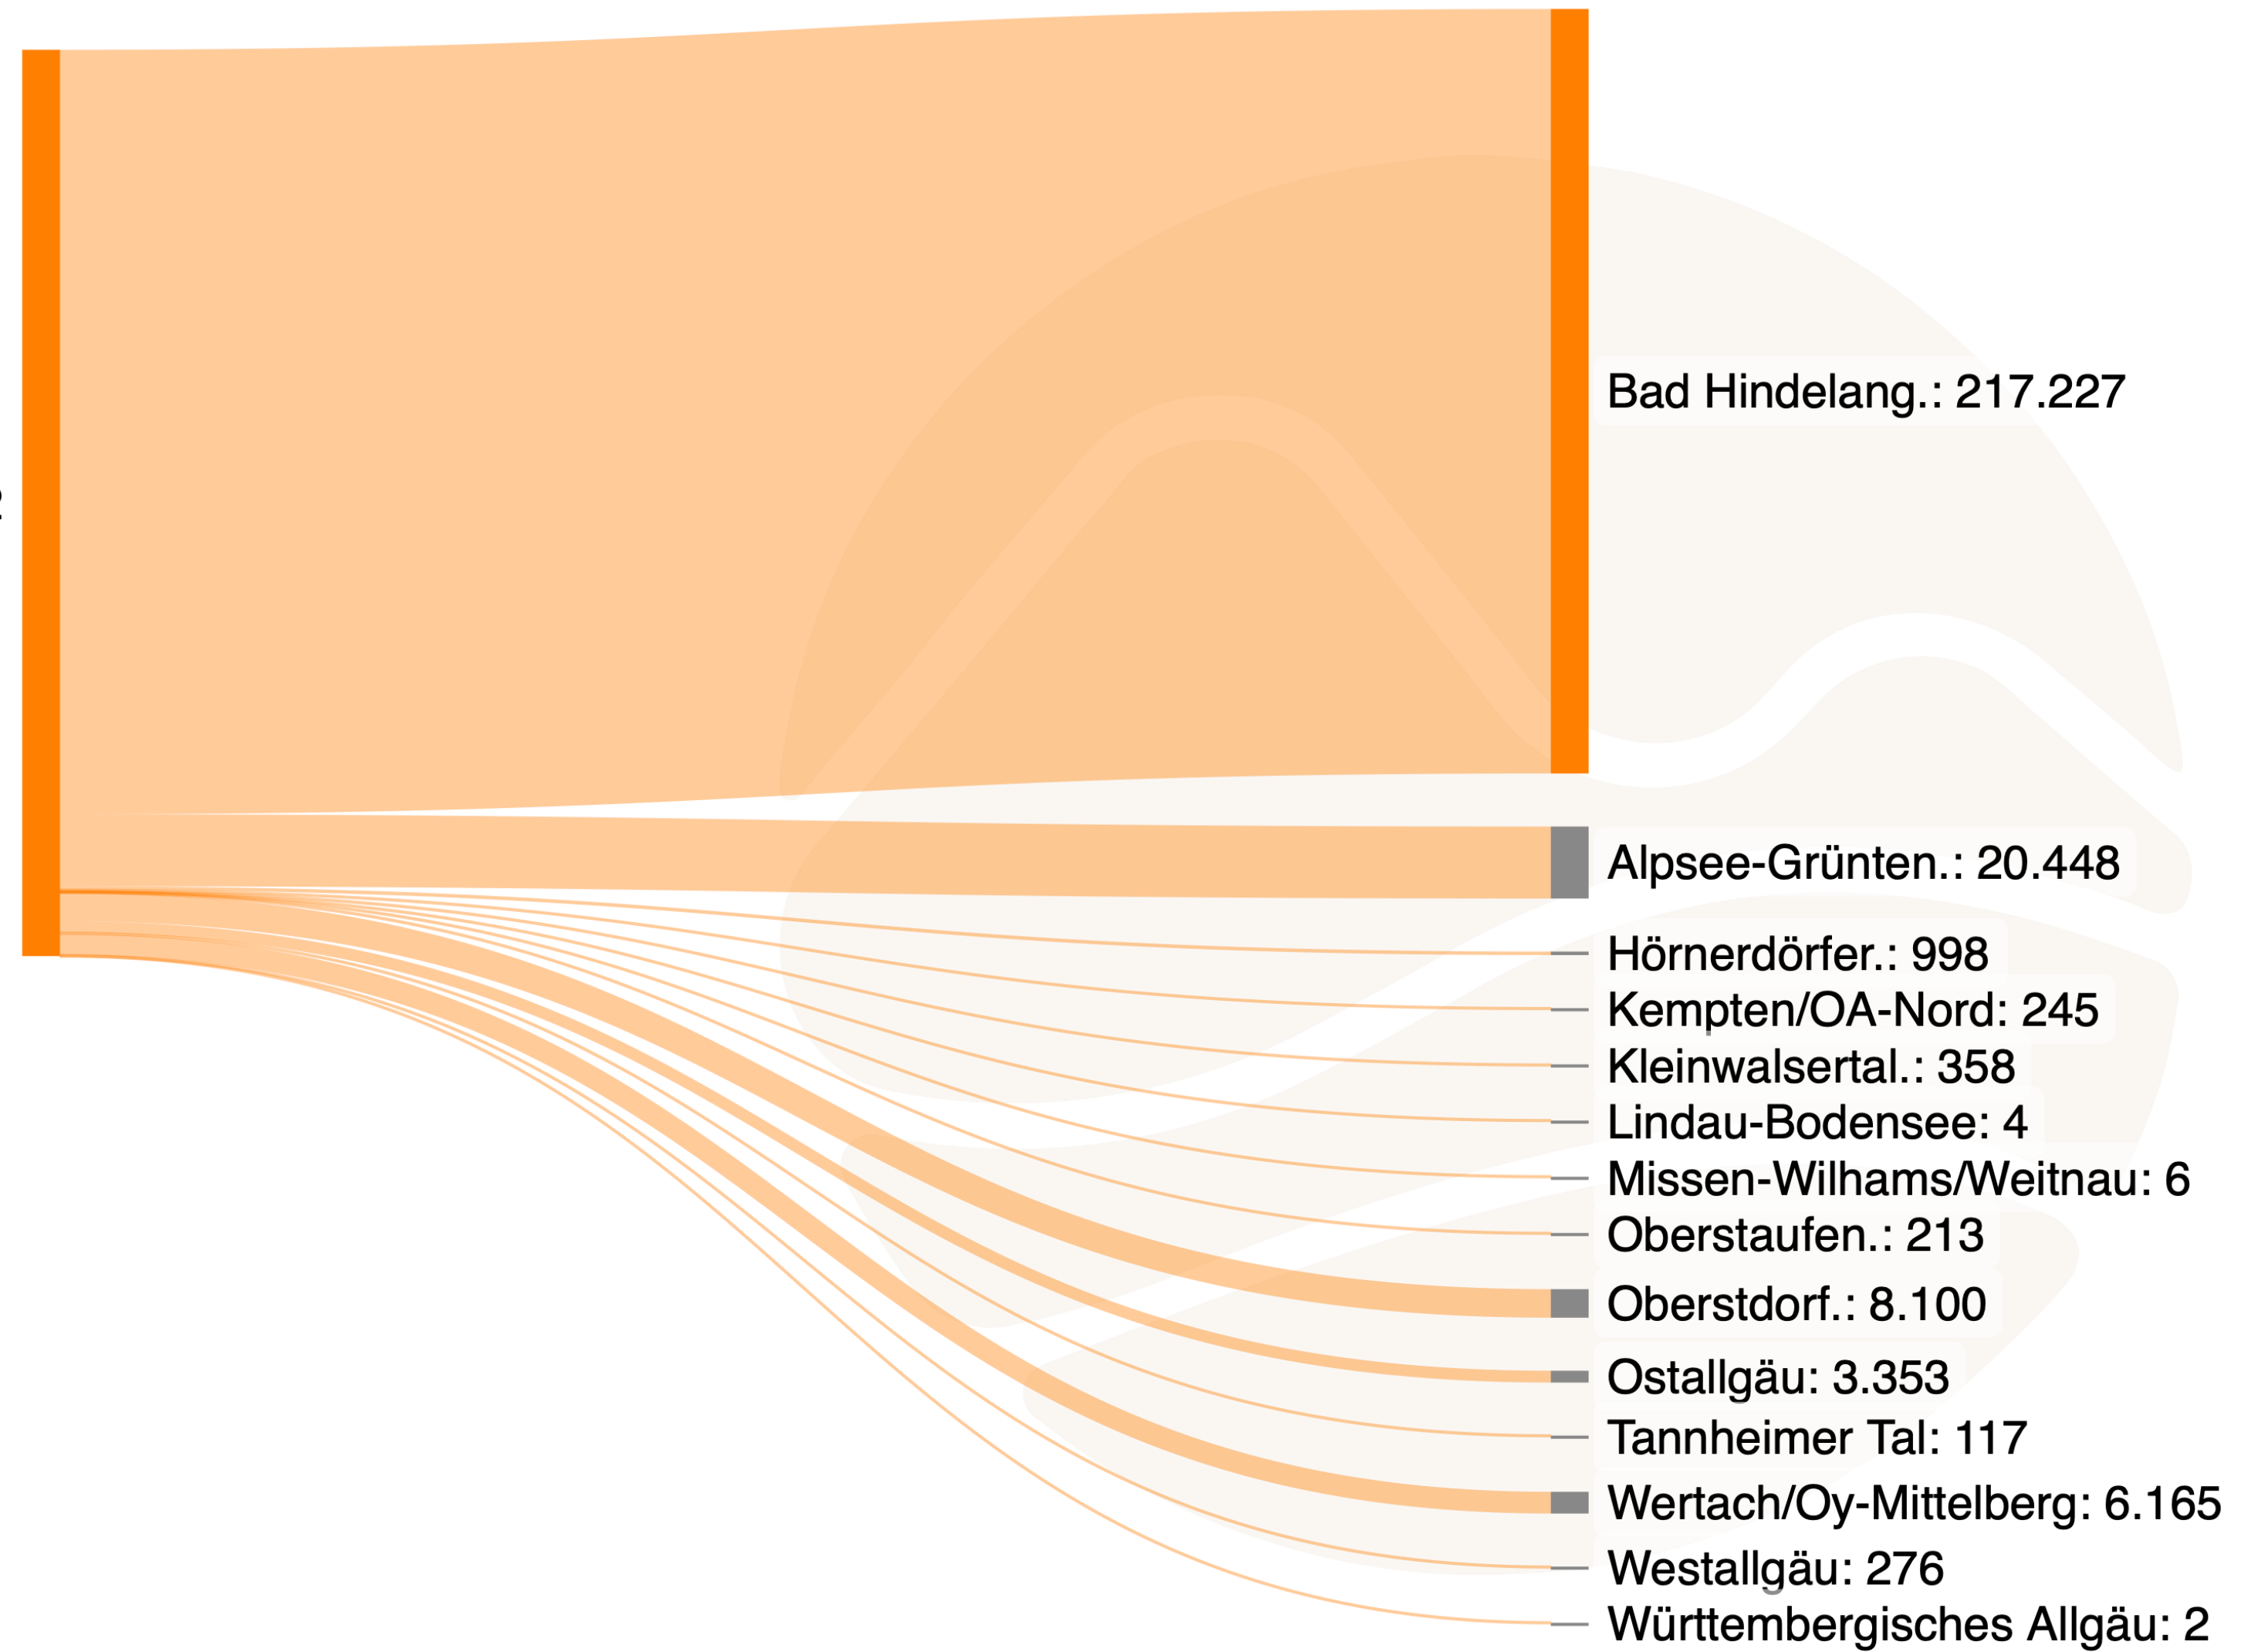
Bad Hindelang.: 217.227

Alpsee-Grünten.: 20.448

Hörnerdörfer.: 998

Kempten/OA-Nord: 245

Kleinwalsertal.: 358

Lindau-Bodensee: 4

Missen-Wilhams/Weitnau: 6

Oberstaufen.: 213

Oberstdorf.: 8.100

Ostallgäu: 3.353

Tannheimer Tal: 117

Wertach/Oy-Mittelberg: 6.165

Westallgäu: 276

Württembergisches Allgäu: 2